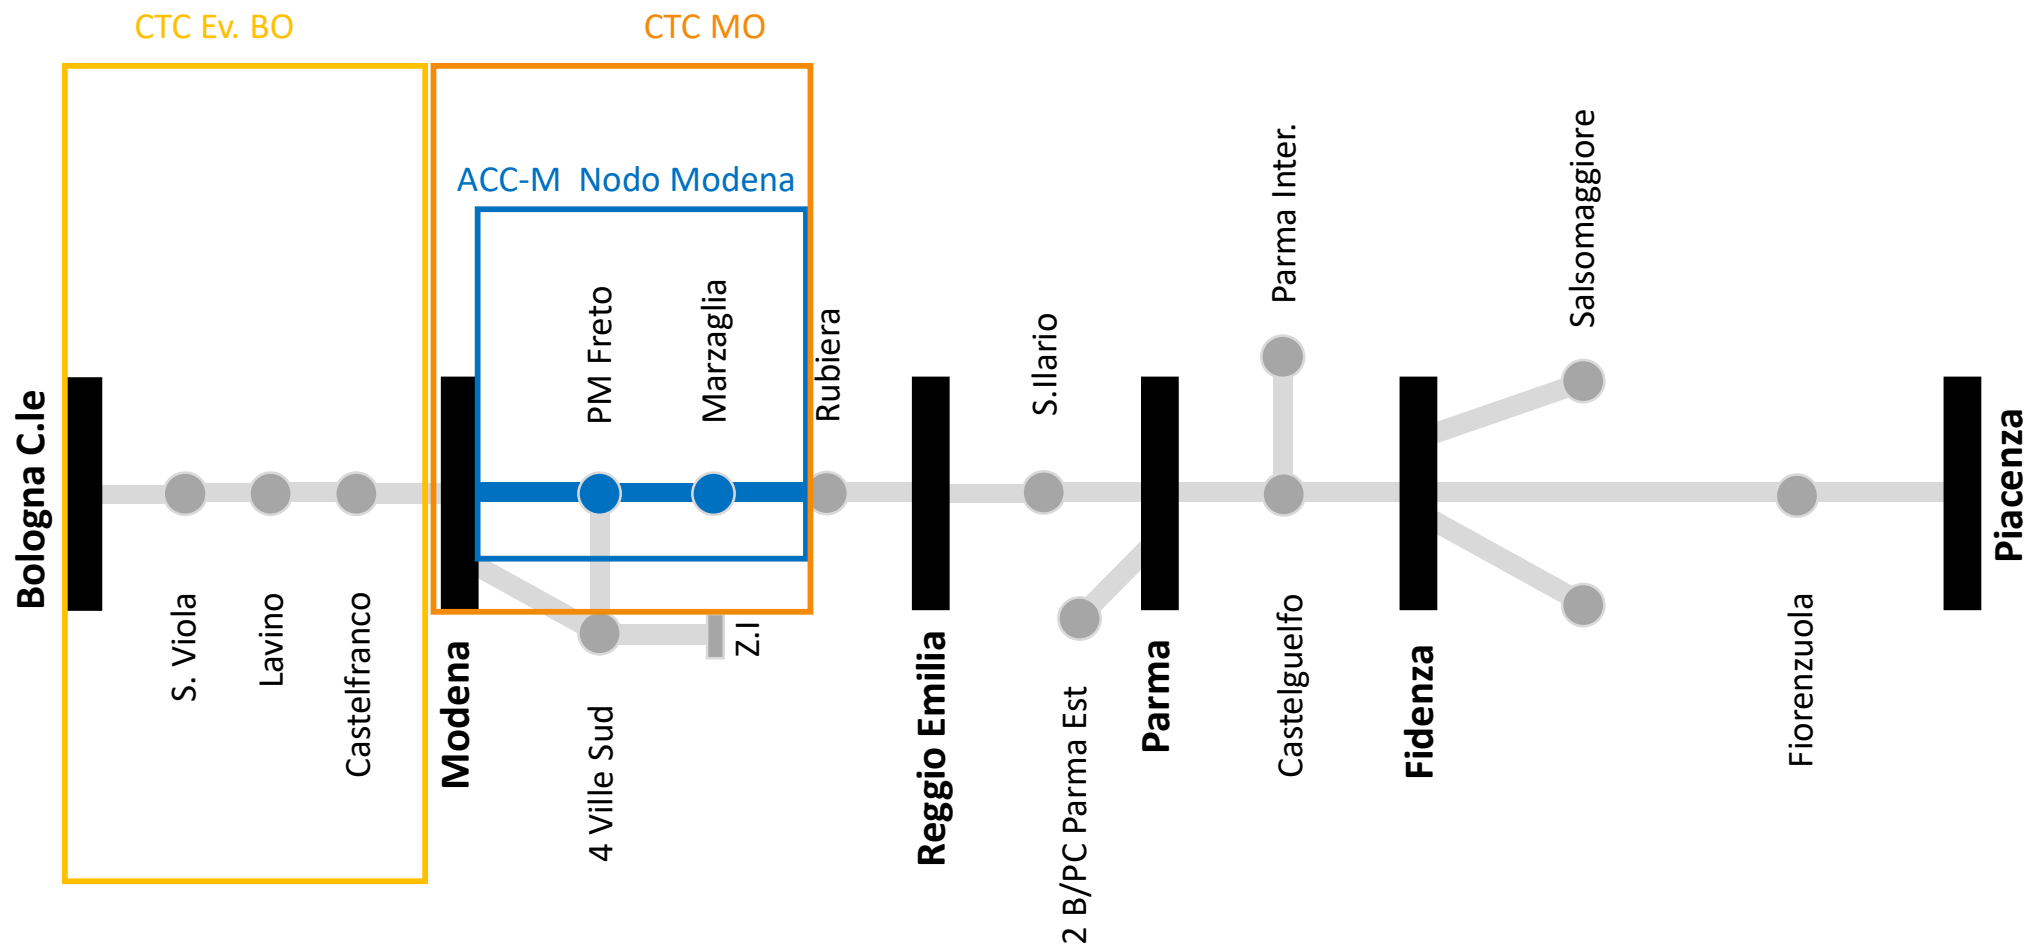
CTC Ev. BO

CTC MO

ACC-M Nodo Modena

PM Freto

Marzaglia

Rubiera

S.Ilario

Parma Inter.

Salsomaggiore

Bologna C.le

S. Viola

Lavino

Castelfranco

Modena

4 Ville Sud

Z.I

Reggio Emilia

2 B/PC Parma Est

Parma

Castelguelfo

Fidenza

Fiorenzuola

Piacenza